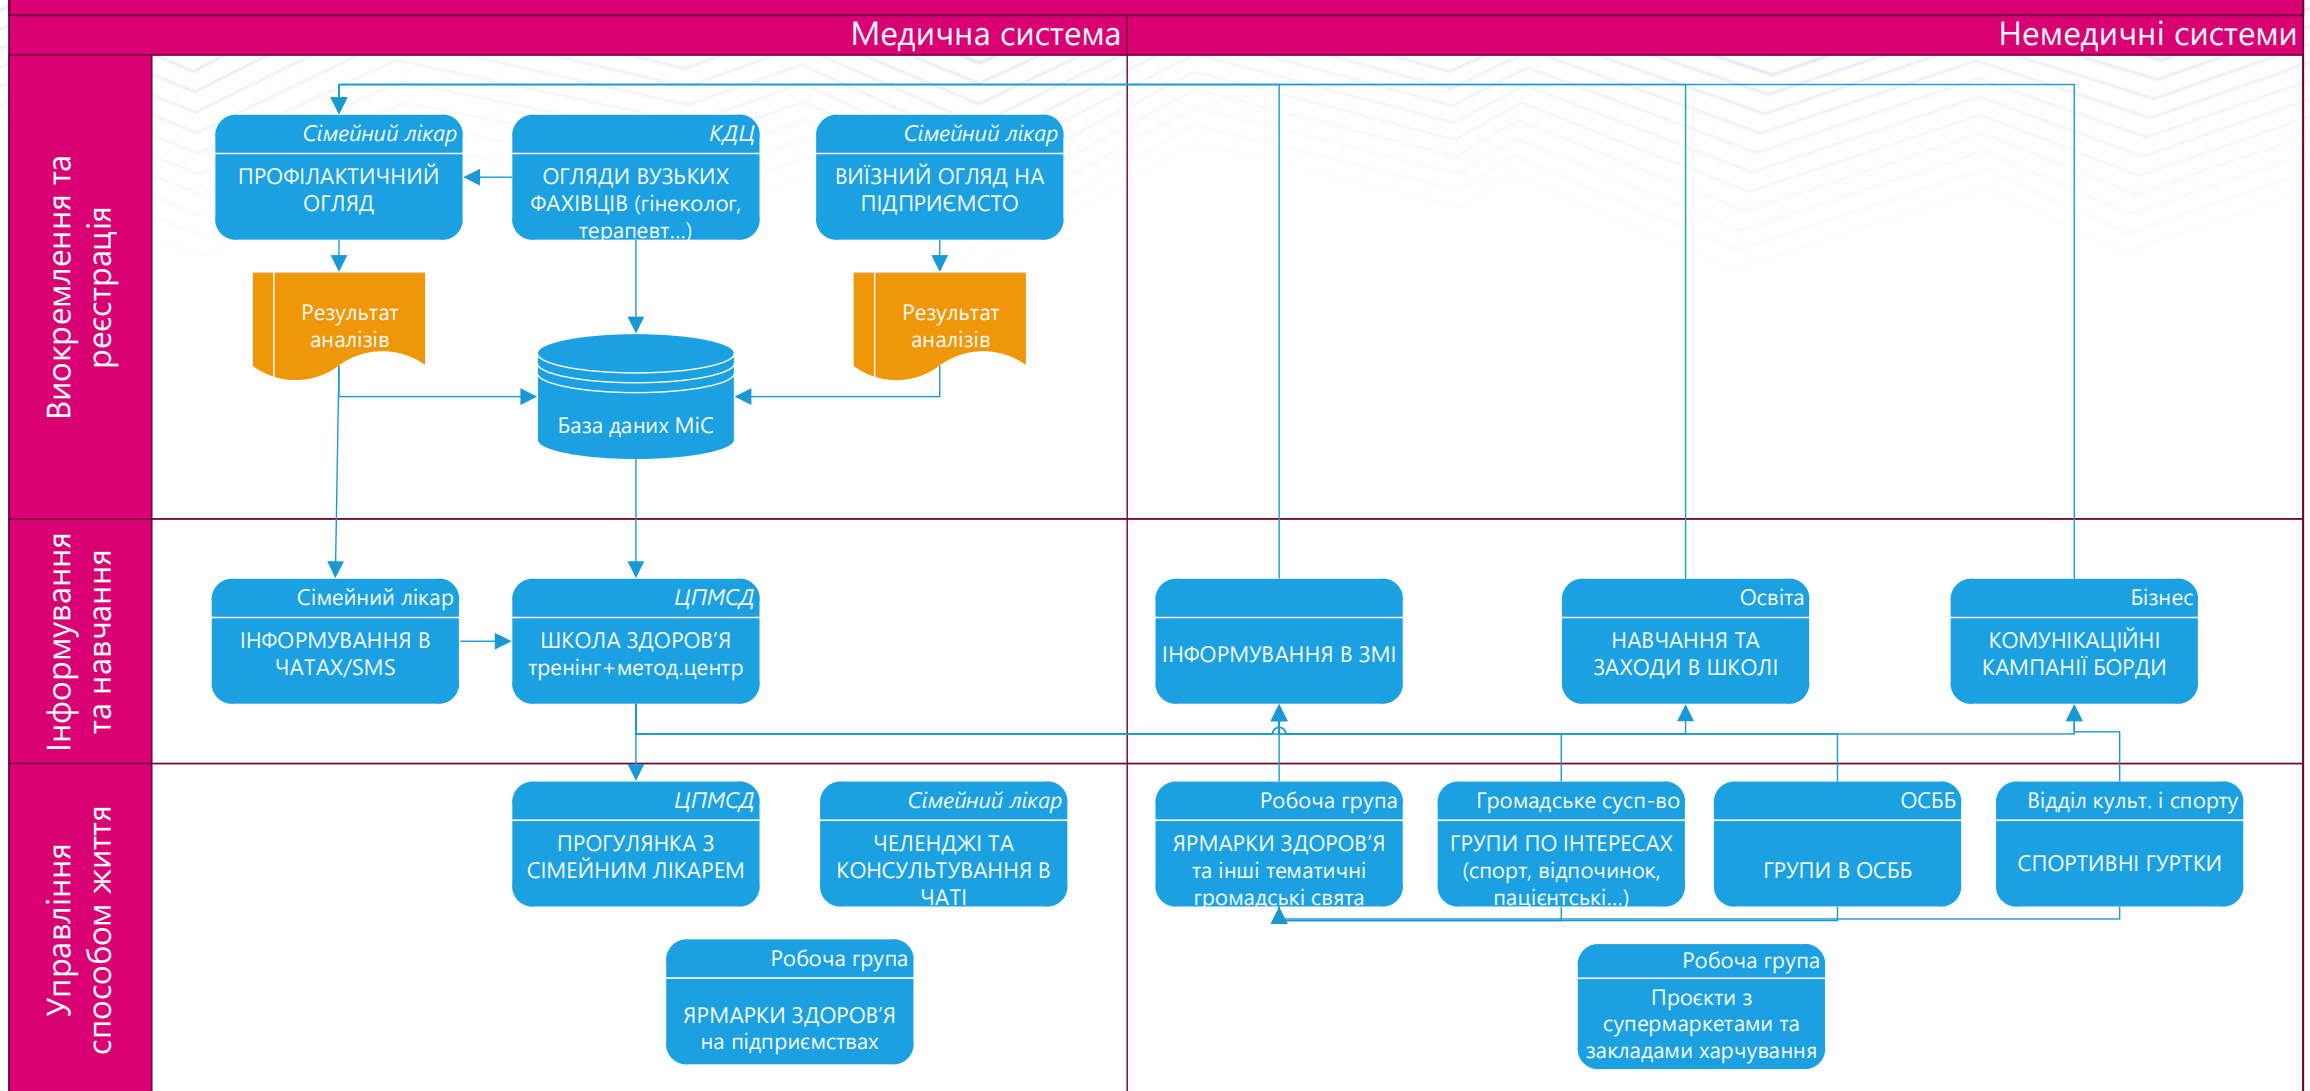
Медична система

Немедичні системи

Виокремлення та реєстрація

Сімейний лікар
ПРОФІЛАКТИЧНИЙ ОГЛЯД

КДЦ
ОГЛЯДИ ВУЗЬКИХ ФАХІВЦІВ (гінеколог, терапевт...)

Сімейний лікар
ВИЇЗНИЙ ОГЛЯД НА ПІДПРИЄМСТО

Результат аналізів

Результат аналізів

База даних МіС

Інформування та навчання

Сімейний лікар
ІНФОРМУВАННЯ В ЧАТАХ/SMS

ЦПМСД
ШКОЛА ЗДОРОВ'Я тренінг+метод.центр

ІНФОРМУВАННЯ В ЗМІ

Освіта
НАВЧАННЯ ТА ЗАХОДИ В ШКОЛІ

Бізнес
КОМУНІКАЦІЙНІ КАМПАНІЇ БОРДИ

Управління способом життя

ЦПМСД
ПРОГУЛЯНКА З СІМЕЙНИМ ЛІКАРЕМ

Сімейний лікар
ЧЕЛЕНДЖІ ТА КОНСУЛЬТУВАННЯ В ЧАТІ

Робоча група
ЯРМАРКИ ЗДОРОВ'Я та інші тематичні громадські свята

Громадське сусп-во
ГРУПИ ПО ІНТЕРЕСАХ (спорт, відпочинок, пацієнтські...)

ОСББ
ГРУПИ В ОСББ

Відділ культ. і спорту
СПОРТИВНІ ГУРТКИ

Робоча група
ЯРМАРКИ ЗДОРОВ'Я на підприємствах

Робоча група
Проєкти з супермаркетами та закладами харчування